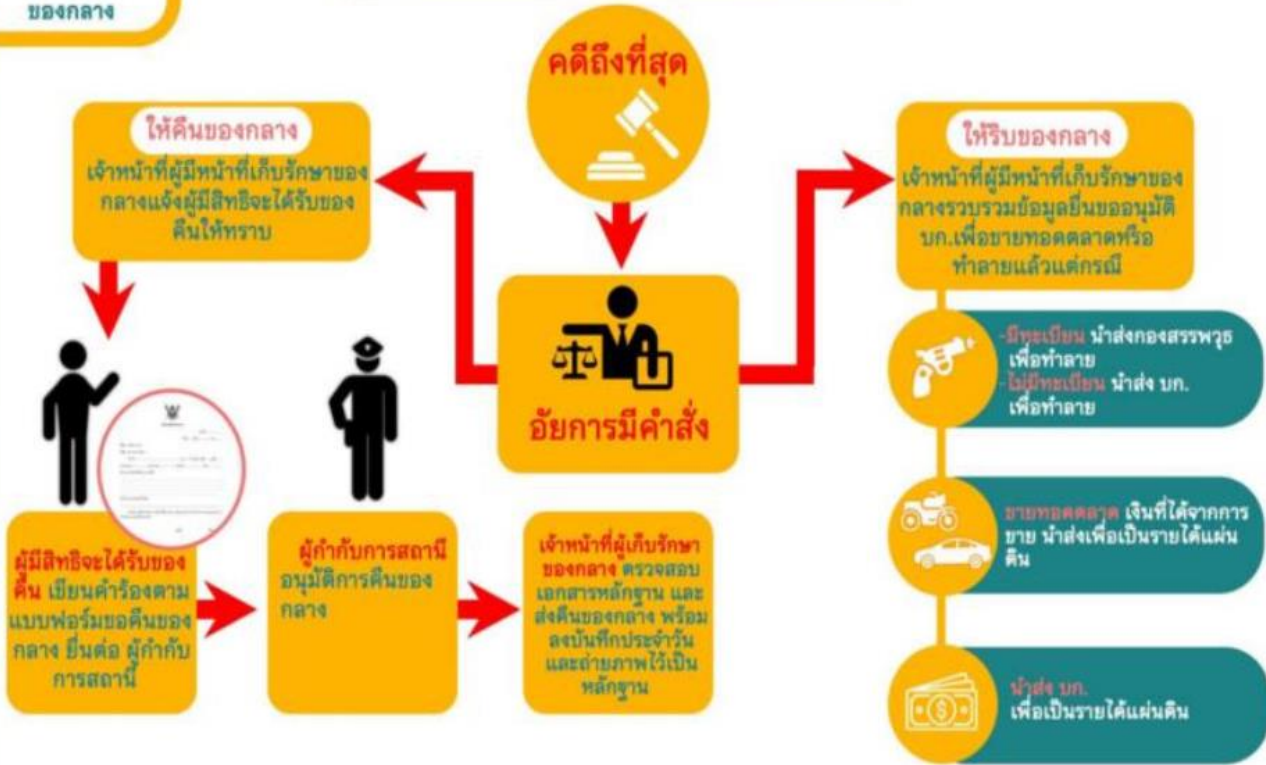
ของกลาง

คดีถึงที่สุด

ให้คืนของกลาง

เจ้าหน้าที่ผู้มีหน้าที่เก็บรักษาของกลางแจ้งผู้มีสิทธิจะได้รับของคืนให้ทราบ

อัยการมีคำสั่ง

ให้ริบของกลาง

เจ้าหน้าที่ผู้มีหน้าที่เก็บรักษาของกลางรวบรวมข้อมูลยื่นขออนุมัติ บก.เพื่อขายทอดตลาดหรือทำลายแล้วแต่กรณี

-มีทะเบียน นำส่งกองสรรพวุธ เพื่อทำลาย
-ไม่มีทะเบียน นำส่ง บก. เพื่อทำลาย

ขายทอดตลาด เงินที่ได้จากการขาย นำส่งเพื่อเป็นรายได้แผ่นดิน

นำส่ง บก. เพื่อเป็นรายได้แผ่นดิน

ผู้มีสิทธิจะได้รับของคืน เขียนคำร้องตามแบบฟอร์มขอคืนของกลาง ยื่นต่อ ผู้กำกับการสถานี

ผู้กำกับการสถานี อนุมัติการคืนของกลาง

เจ้าหน้าที่ผู้เก็บรักษาของกลาง ตรวจสอบเอกสารหลักฐาน และส่งคืนของกลาง พร้อมลงบันทึกประจำวัน และถ่ายภาพไว้เป็นหลักฐาน